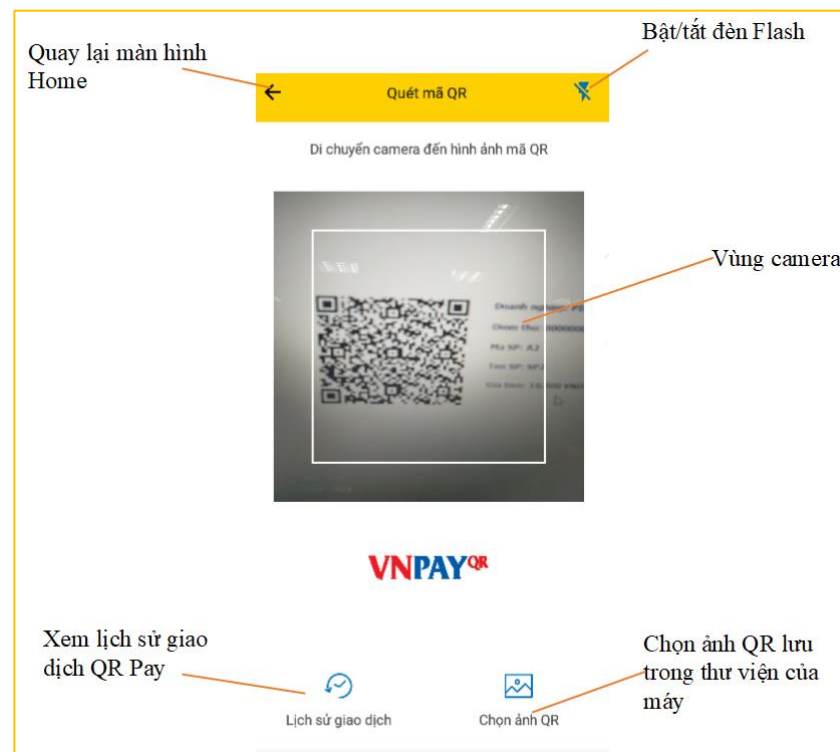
Quay lại màn hình Home

Bật/tắt đèn Flash

Quét mã QR

Di chuyển camera đến hình ảnh mã QR

Vùng camera

Doanh nghiệp: PE
Danh thu: 0000000
Mã SP: A2
Tên SP: SP2
Giá bán: 10.000 VND

VNPAY$^{QR}$

Xem lịch sử giao dịch QR Pay

Chọn ảnh QR lưu trong thư viện của máy

Lịch sử giao dịch

Chọn ảnh QR